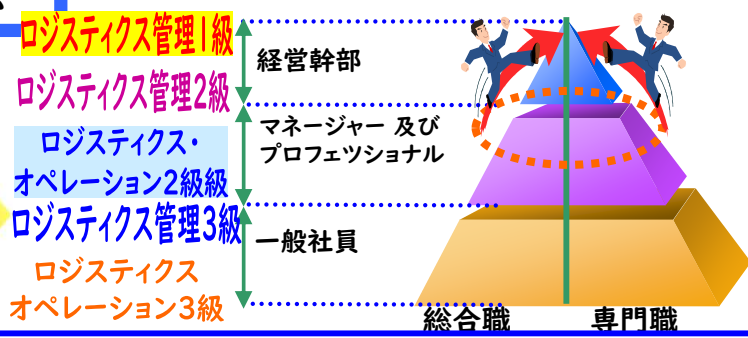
ロジスティクス管理1級
ロジスティクス管理2級
ロジスティクス・オペレーション2級級
ロジスティクス管理3級
ロジスティクスオペレーション3級

経営幹部
マネージャー 及び プロフェツショナル
一般社員

総合職
専門職